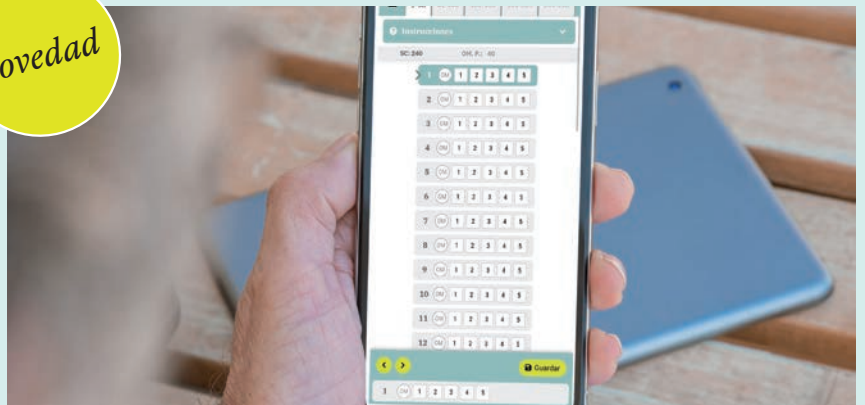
ovedad

Instrucciones

SC: 240

OM, P.: 40

1 OM 1 2 3 4 5

2 OM 1 2 3 4 5

3 OM 1 2 3 4 5

4 OM 1 2 3 4 5

5 OM 1 2 3 4 5

6 OM 1 2 3 4 5

7 OM 1 2 3 4 5

8 OM 1 2 3 4 5

9 OM 1 2 3 4 5

10 OM 1 2 3 4 5

11 OM 1 2 3 4 5

12 OM 1 2 3 4 5

Guardar

1 OM 1 2 3 4 5